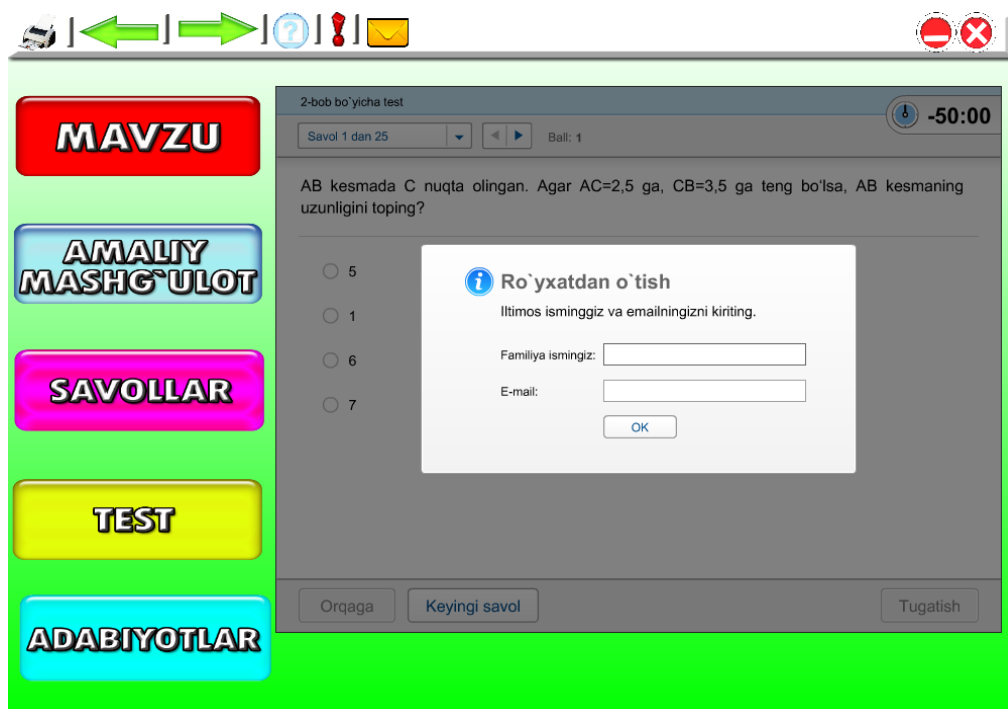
MAVZU

AMALIY MASHG`ULOT

SAVOLLAR

TEST

ADABIYOTLAR

2-bob bo`yicha test

-50:00

Savol 1 dan 25

Ball: 1

AB kesmada C nuqta olingan. Agar AC=2,5 ga, CB=3,5 ga teng bo'lsa, AB kesmaning uzunligini toping?

5

1

6

7

Ro`yxatdan o`tish

Iltimos isminggiz va emailningizni kiriting.

Familiya ismingiz:

E-mail:

OK

Orqaga

Keyingi savol

Tugatish